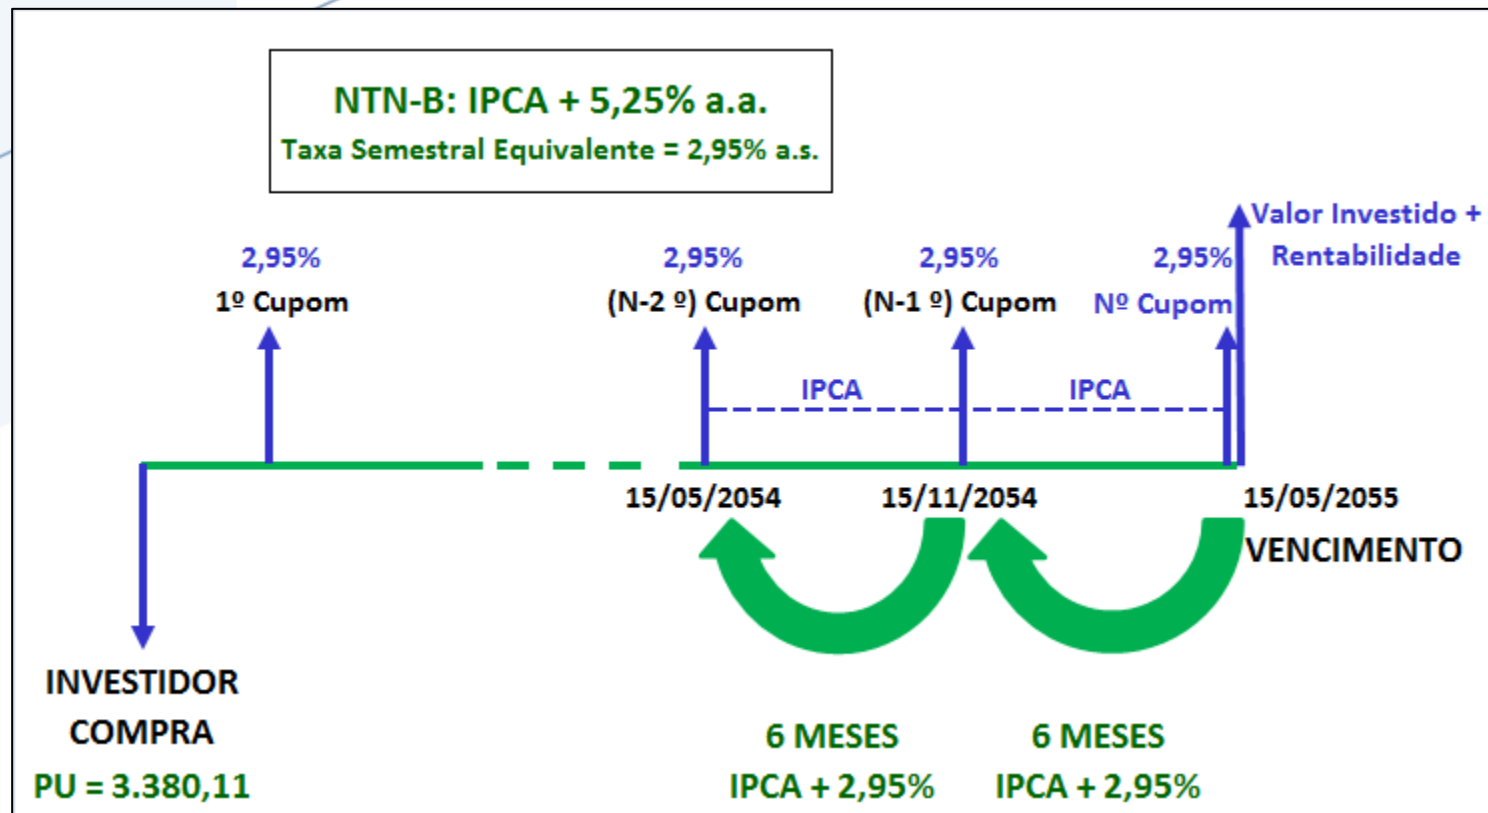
NTN-B: IPCA + 5,25% a.a.
Taxa Semestral Equivalente = 2,95% a.s.

2,95%
1º Cupom

2,95%
(N-2 º) Cupom

2,95%
(N-1 º) Cupom

2,95%
Nº Cupom

Valor Investido + Rentabilidade

IPCA

IPCA

15/05/2054

15/11/2054

15/05/2055
VENCIMENTO

INVESTIDOR
COMPRA
PU = 3.380,11

6 MESES
IPCA + 2,95%

6 MESES
IPCA + 2,95%